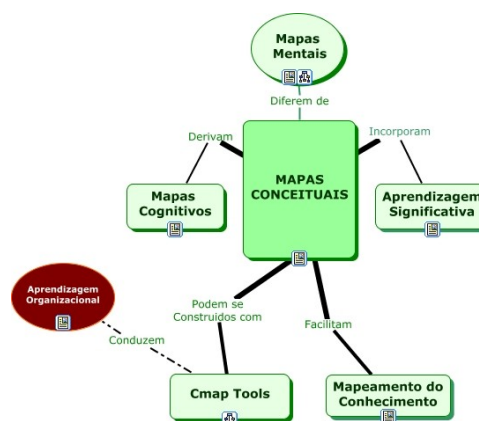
Mapas Mentais

Diferem de

Derivam

Incorporam

MAPAS CONCEITUAIS

Mapas Cognitivos

Aprendizagem Significativa

Aprendizagem Organizacional

Podem se Construidos com

Facilitam

Conduzem

Cmap Tools

Mapeamento do Conhecimento